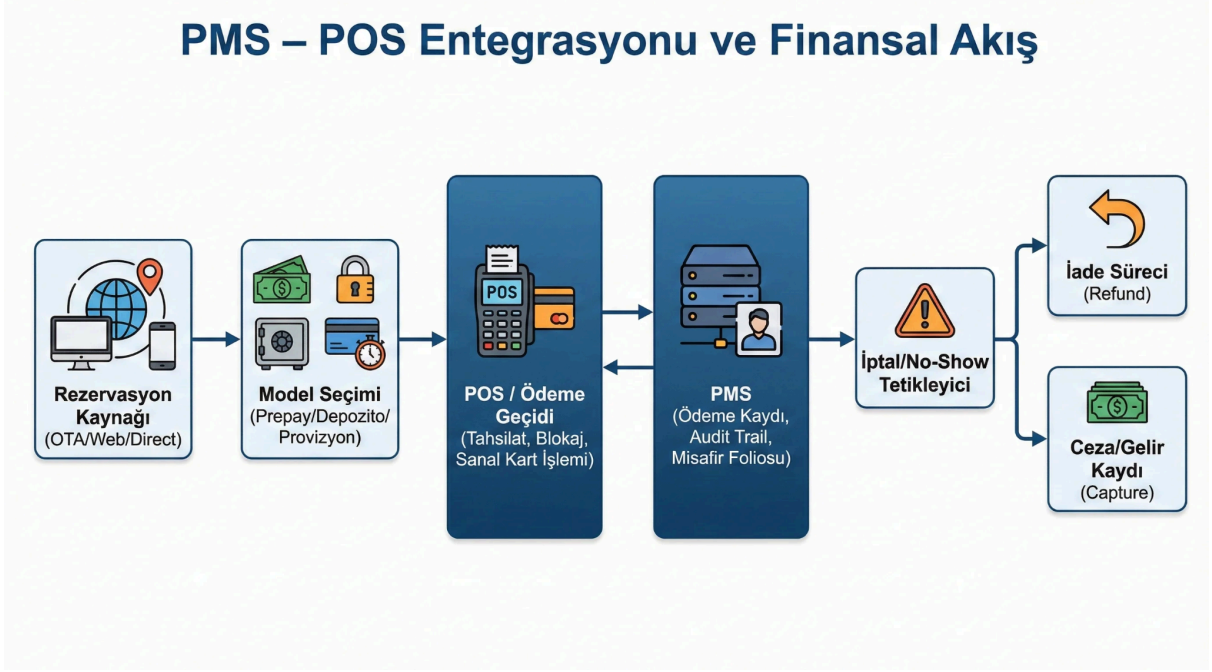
PMS – POS Entegrasyonu ve Finansal Akış

Rezervasyon Kaynağı
(OTA/Web/Direct)

Model Seçimi
(Prepay/Depozito/ Provizyon)

POS

POS / Ödeme Geçidi
(Tahsilat, Blokaj, Sanal Kart İşlemi)

PMS
(Ödeme Kaydı, Audit Trail, Misafir Foliosu)

İptal/No-Show Tetikleyici

İade Süreci
(Refund)

Ceza/Gelir Kaydı
(Capture)